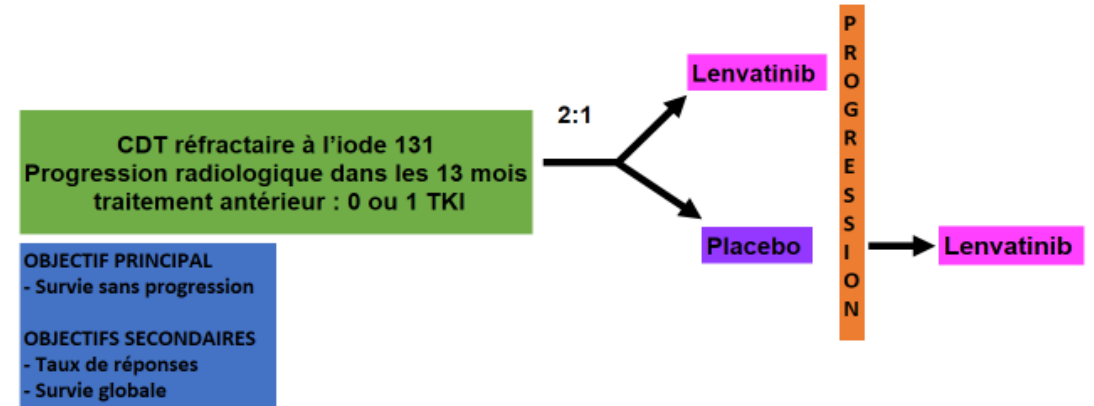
CDT réfractaire à l'iode 131
Progression radiologique dans les 13 mois
traitement antérieur : 0 ou 1 TKI

2:1

Lenvatinib

Placebo

PROGRESSION

Lenvatinib

OBJECTIF PRINCIPAL
- Survie sans progression

OBJECTIFS SECONDAIRES
- Taux de réponses
- Survie globale